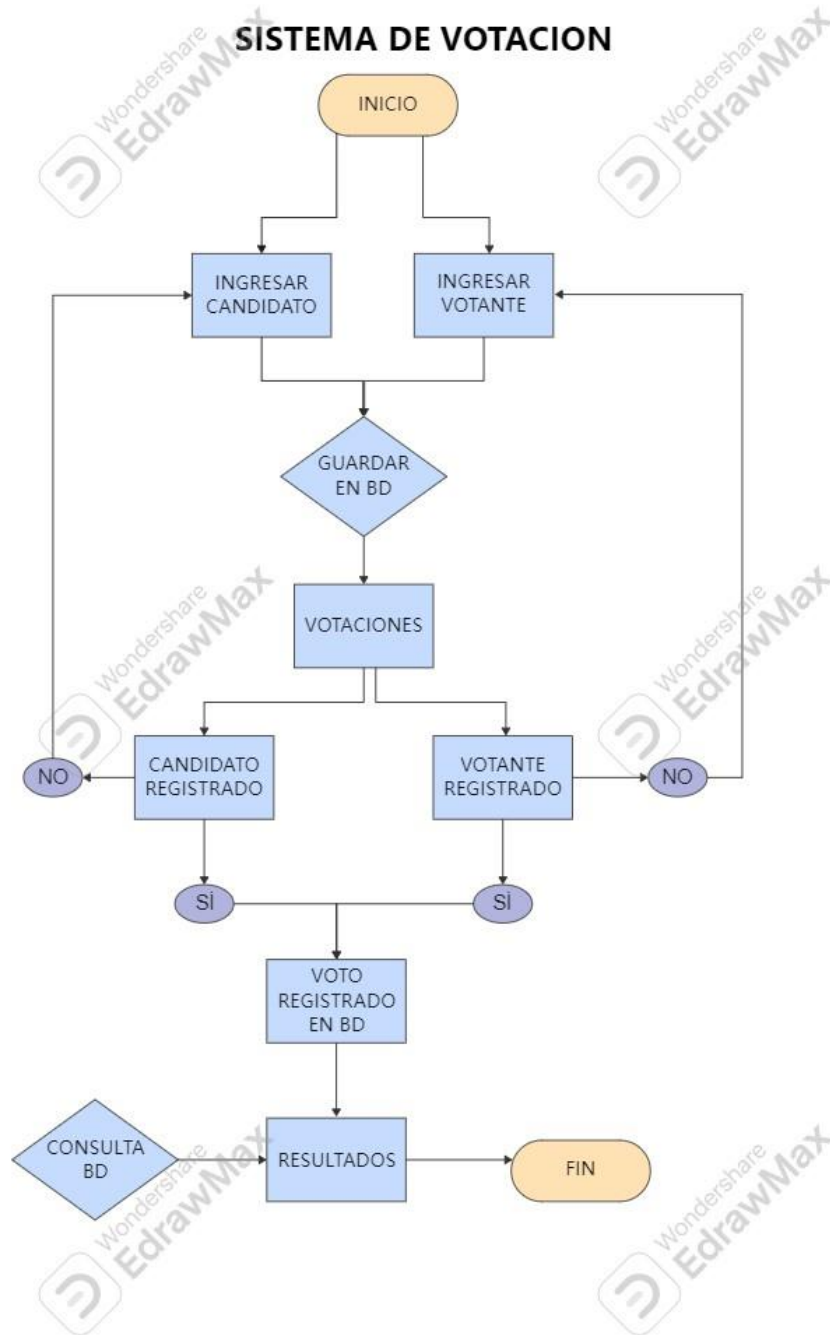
SISTEMA DE VOTACION

INICIO

INGRESAR CANDIDATO

INGRESAR VOTANTE

GUARDAR EN BD

VOTACIONES

NO

CANDIDATO REGISTRADO

VOTANTE REGISTRADO

NO

SÌ

SÌ

VOTO REGISTRADO EN BD

CONSULTA BD

RESULTADOS

FIN

Wondershare EdrawMax
Wondershare EdrawMax
Wondershare EdrawMax
Wondershare EdrawMax
Wondershare EdrawMax
Wondershare EdrawMax